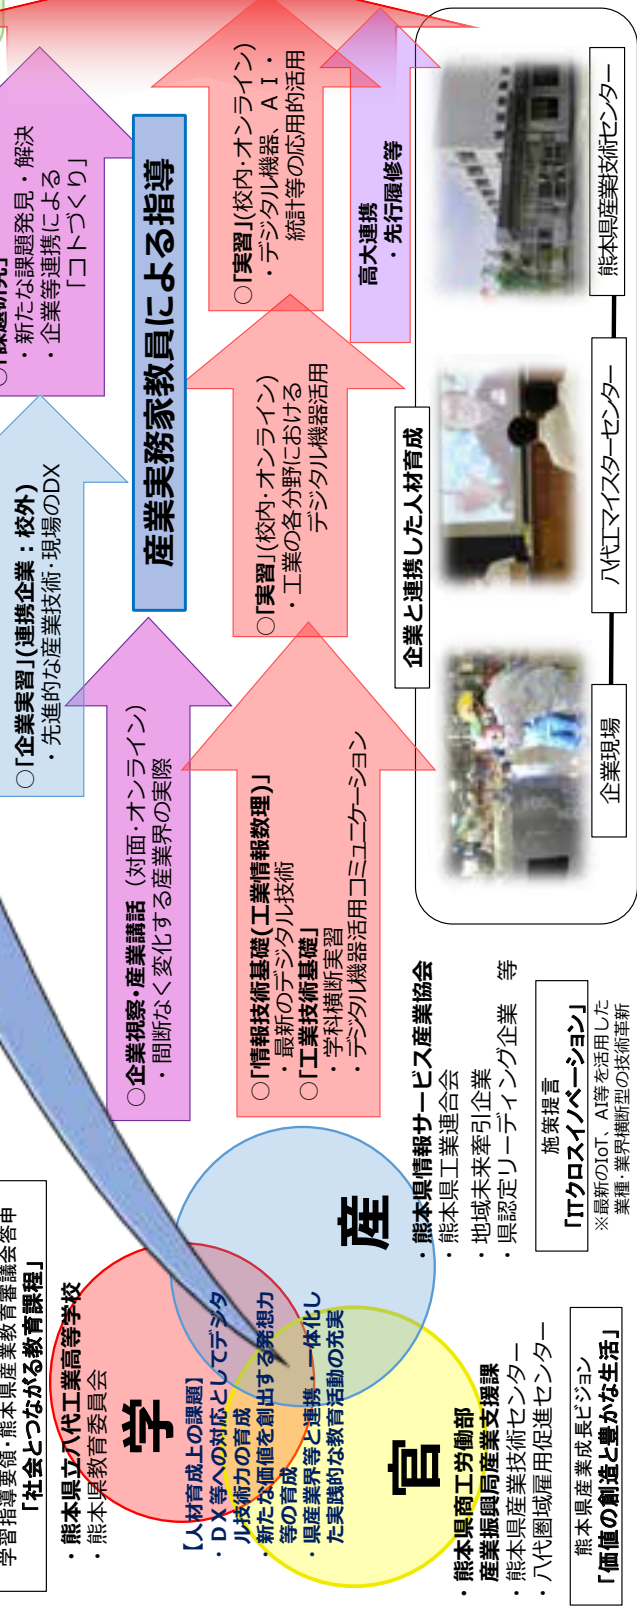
学習指導要領・熊本県産業教育審議会答申
「社会とつながる教育課程」

・熊本県立八代工業高等学校
・熊本県教育委員会

学

【人材育成上の課題】
・ＤＸ等への対応としてデジタル技術力の育成
・新たな価値を創出する発想力等の育成
・県産業界等と連携・一体化した実践的な教育活動の充実

官

・熊本県商工労働部
産業振興局産業支援課
・熊本県産業技術センター
・八代圏域雇用促進センター

熊本県産業成長ビジョン
「価値の創造と豊かな生活」

産

・熊本県情報サービス産業協会
・熊本県工業連合会
・地域未来牽引企業
・県認定リーディング企業　等

施策提言
「ITクロスイノベーション」
※最新のIoT、AI等を活用した業種・業界横断型の技術革新

○企業視察・産業講話（対面・オンライン）
・間断なく変化する産業界の実際

○「情報技術基礎(工業情報数理)」
・最新のデジタル技術
○「工業技術基礎」
・学科横断実習
・デジタル機器活用コミュニケーション

○「企業実習」(連携企業：校外)
・先進的な産業技術・現場のDX

○「実習」(校内・オンライン)
・工業の各分野における
デジタル機器活用

○「課題研究」
・新たな課題発見・解決
・企業等連携による
「コトづくり」

○「実習」(校内・オンライン)
・デジタル機器、ＡＩ・
統計等の応用的活用

産業実務家教員による指導

高大連携
・先行履修等

企業と連携した人材育成

企業現場
八代工マイスターセンター
熊本県産業技術センター